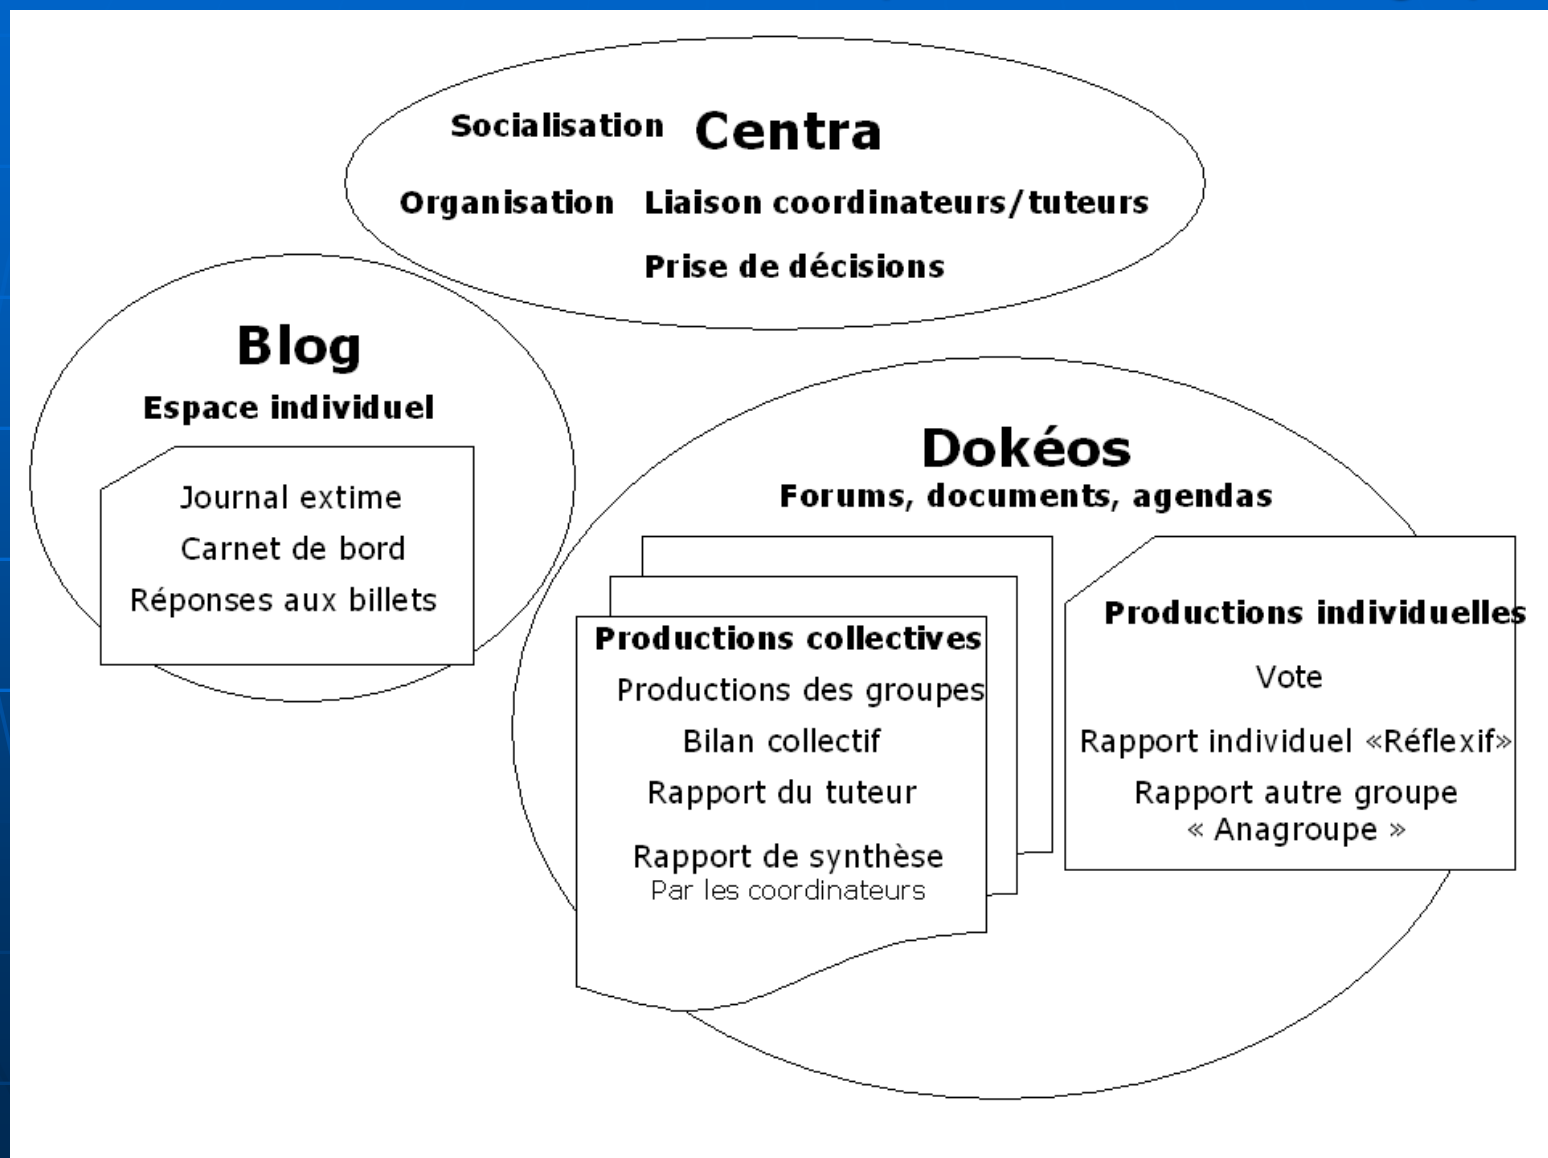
Socialisation Centra

Organisation Liaison coordinateurs/tuteurs

Prise de décisions

Blog

Espace individuel

Journal extime

Carnet de bord

Réponses aux billets

Dokéos

Forums, documents, agendas

Productions collectives

Productions des groupes

Bilan collectif

Rapport du tuteur

Rapport de synthèse
Par les coordinateurs

Productions individuelles

Vote

Rapport individuel «Réflexif»

Rapport autre groupe « Anagroupe »